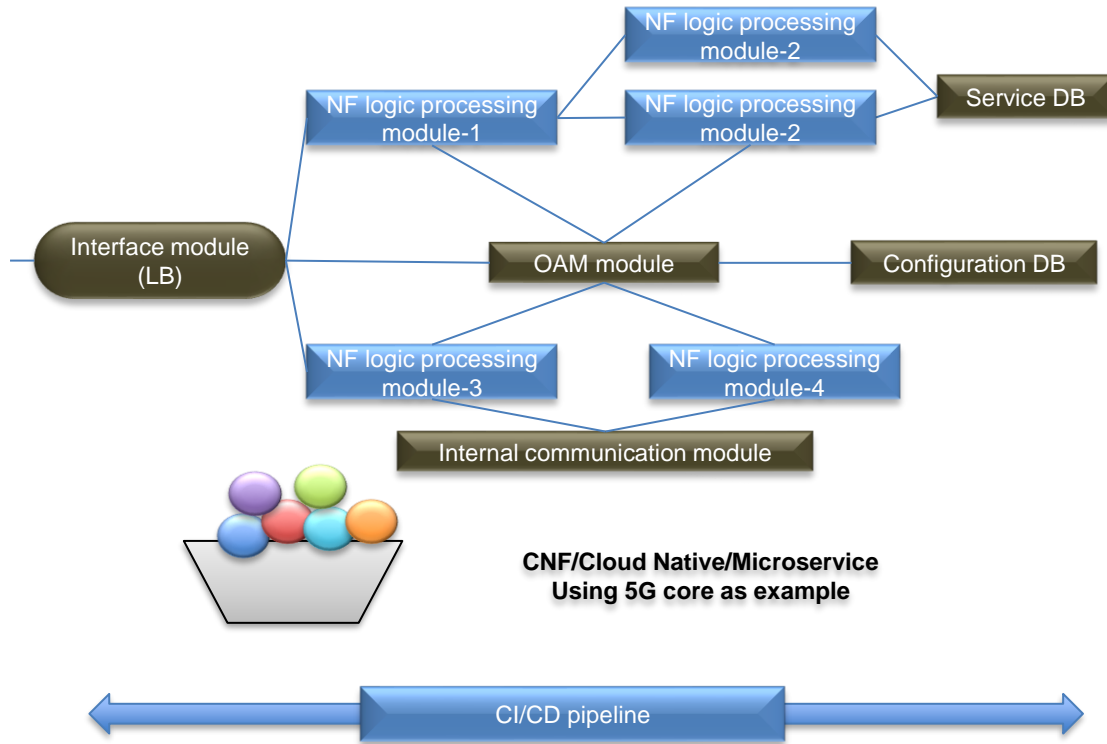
NF logic processing module-2

NF logic processing module-1

NF logic processing module-2

Service DB

Interface module (LB)

OAM module

Configuration DB

NF logic processing module-3

NF logic processing module-4

Internal communication module

CNF/Cloud Native/Microservice
Using 5G core as example

CI/CD pipeline